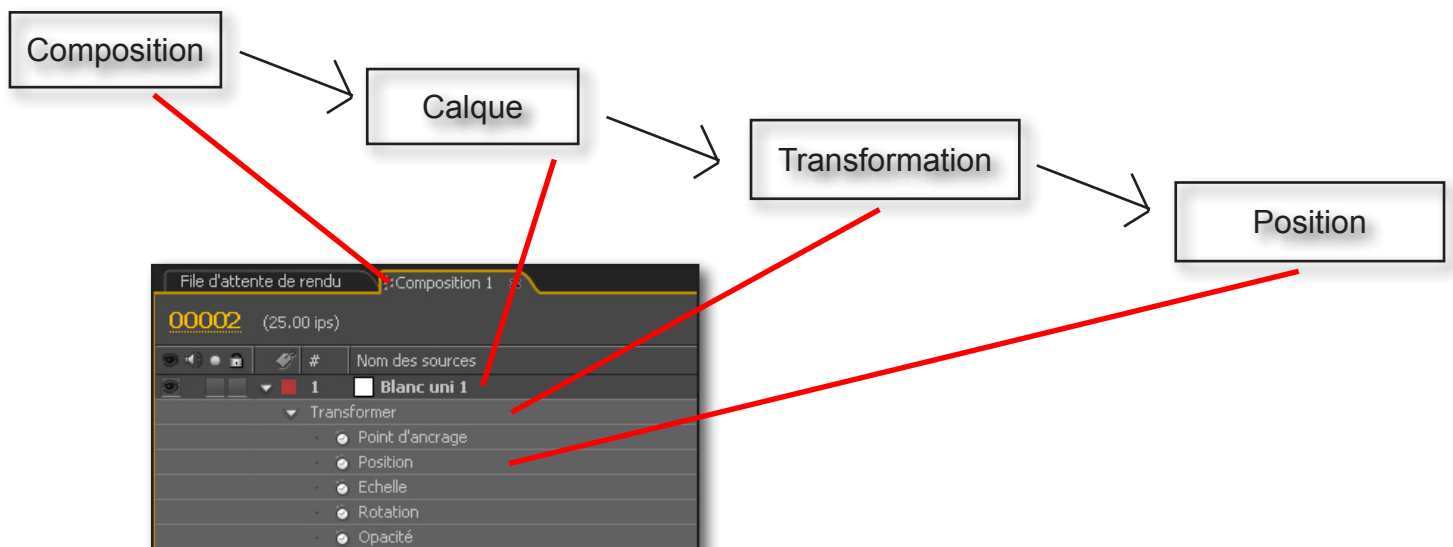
Composition

Calque

Transformation

Position

File d'attente de rendu

Composition 1

00002 (25.00 ips)

# Nom des sources

1 Blanc uni 1

Transformer

Point d'ancrage

Position

Echelle

Rotation

Opacité